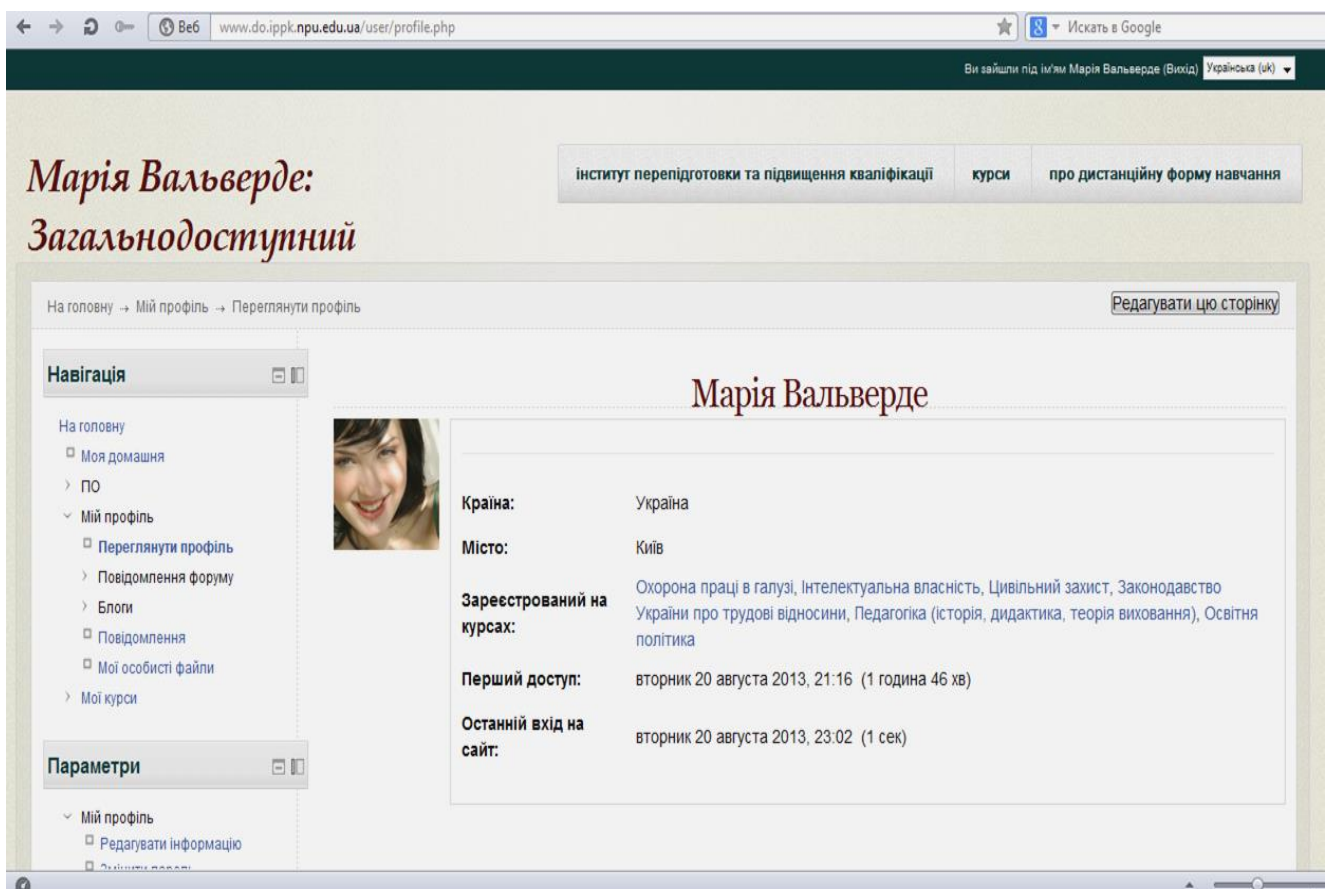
Веб www.do.ippk.npu.edu.ua/user/profile.php

Искать в Google

Ви зайшли під ім'ям Марія Вальверде (Вихід) Українська (uk)

Марія Вальверде: Загальнодоступний

інститут перепідготовки та підвищення кваліфікації | курси | про дистанційну форму навчання

На головну → Мій профіль → Переглянути профіль

Редагувати цю сторінку

Навігація

На головну
Моя домашня
ПО
Мій профіль
Переглянути профіль
Повідомлення форуму
Блоги
Повідомлення
Мої особисті файли
Мої курси

Параметри

Мій профіль
Редагувати інформацію
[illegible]

Марія Вальверде

| | |
|---|---|
| Країна: | Україна |
| Місто: | Київ |
| Зареєстрований на курсах: | Охорона праці в галузі, Інтелектуальна власність, Цивільний захист, Законодавство України про трудові відносини, Педагогіка (історія, дидактика, теорія виховання), Освітня політика |
| Перший доступ: | вторник 20 августа 2013, 21:16 (1 година 46 хв) |
| Останній вхід на сайт: | вторник 20 августа 2013, 23:02 (1 сек) |